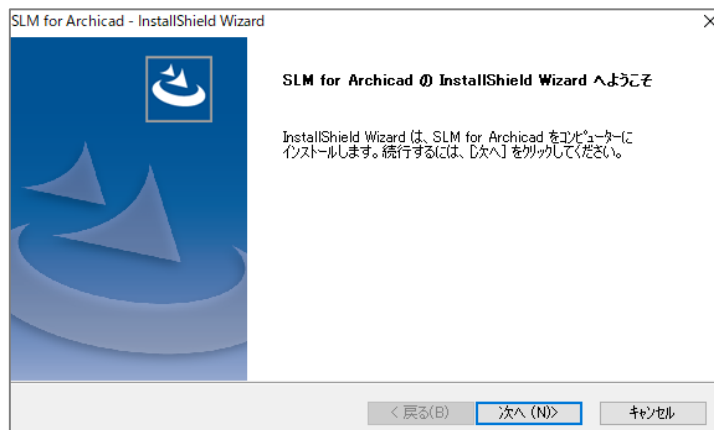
SLM for Archicad - InstallShield Wizard

×

SLM for Archicad の InstallShield Wizard へようこそ

InstallShield Wizard は、SLM for Archicad をコンピューターにインストールします。続行するには、[次へ] をクリックしてください。

< 戻る(B)

次へ (N)>

キャンセル